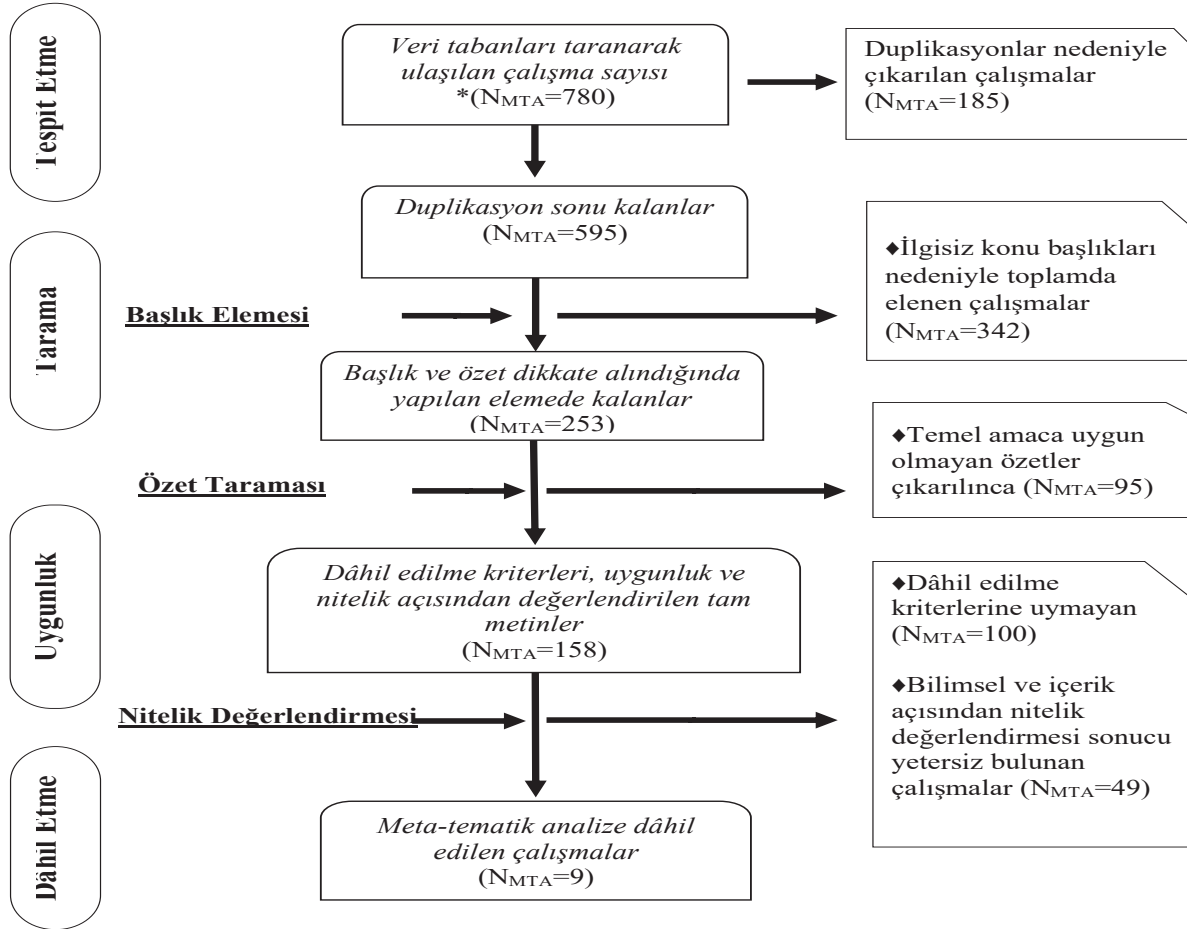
Tespit Etme

Veri tabanları taranarak ulaşılan çalışma sayısı *($N_{MTA}$=780)

Duplikasyonlar nedeniyle çıkarılan çalışmalar ($N_{MTA}$=185)

Tarama

Duplikasyon sonu kalanlar ($N_{MTA}$=595)

Başlık Elemesi

◆İlgisiz konu başlıkları nedeniyle toplamda elenen çalışmalar ($N_{MTA}$=342)

Başlık ve özet dikkate alındığında yapılan elemede kalanlar ($N_{MTA}$=253)

Özet Taraması

◆Temel amaca uygun olmayan özetler çıkarılınca ($N_{MTA}$=95)

Uygunluk

Dâhil edilme kriterleri, uygunluk ve nitelik açısından değerlendirilen tam metinler ($N_{MTA}$=158)

◆Dâhil edilme kriterlerine uymayan ($N_{MTA}$=100)

◆Bilimsel ve içerik açısından nitelik değerlendirmesi sonucu yetersiz bulunan çalışmalar ($N_{MTA}$=49)

Nitelik Değerlendirmesi

Dâhil Etme

Meta-tematik analize dâhil edilen çalışmalar ($N_{MTA}$=9)